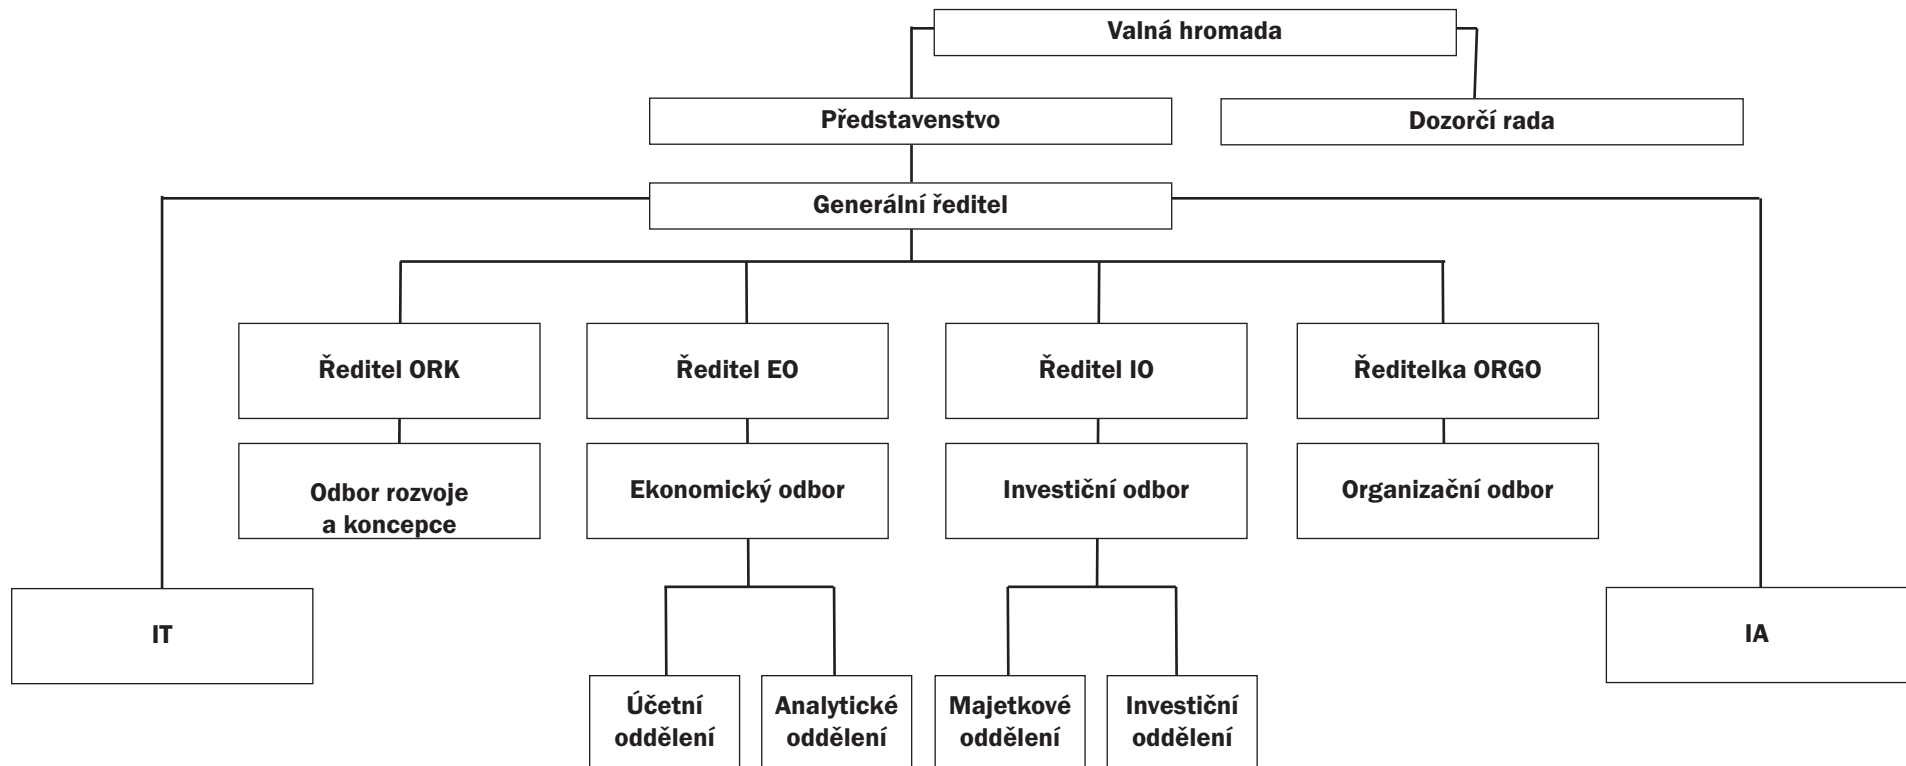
Valná hromada

Představenstvo

Dozorčí rada

Generální ředitel

Ředitel ORK

Ředitel EO

Ředitel IO

Ředitelka ORGO

Odbor rozvoje a koncepce

Ekonomický odbor

Investiční odbor

Organizační odbor

IT

IA

Účetní oddělení

Analytické oddělení

Majetkové oddělení

Investiční oddělení